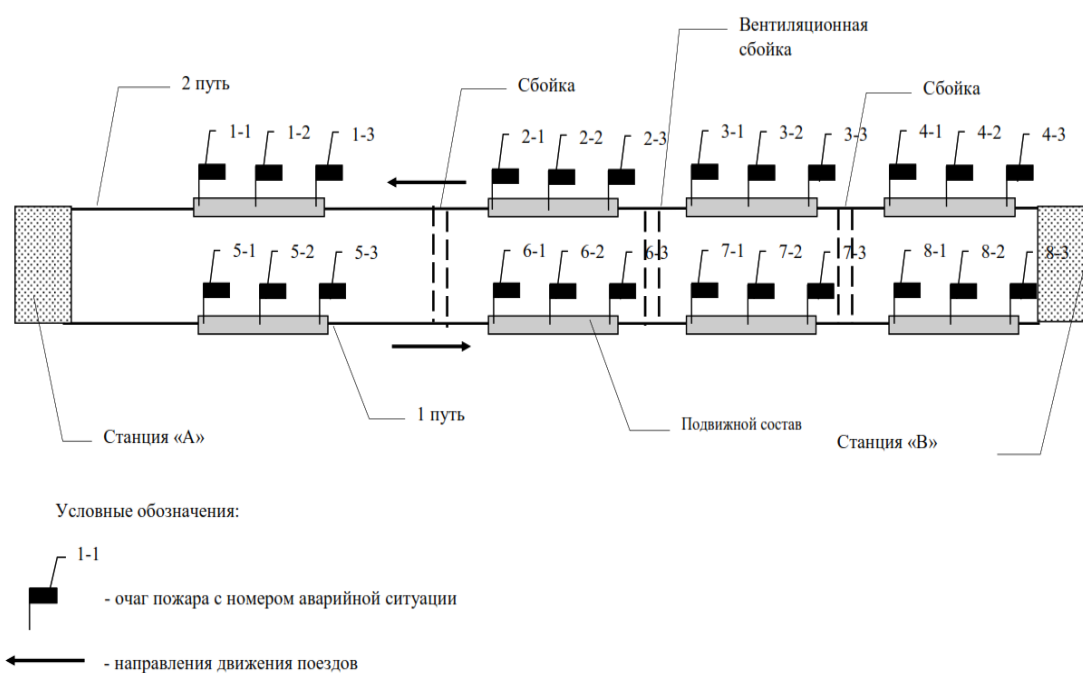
Вентиляционная сбойка

2 путь

Сбойка

Сбойка

1-1 1-2 1-3

2-1 2-2 2-3

3-1 3-2 3-3

4-1 4-2 4-3

5-1 5-2 5-3

6-1 6-2 6-3

7-1 7-2 7-3

8-1 8-2 8-3

1 путь

Подвижной состав

Станция «А»

Станция «В»

Условные обозначения:

1-1

- очаг пожара с номером аварийной ситуации

- направления движения поездов